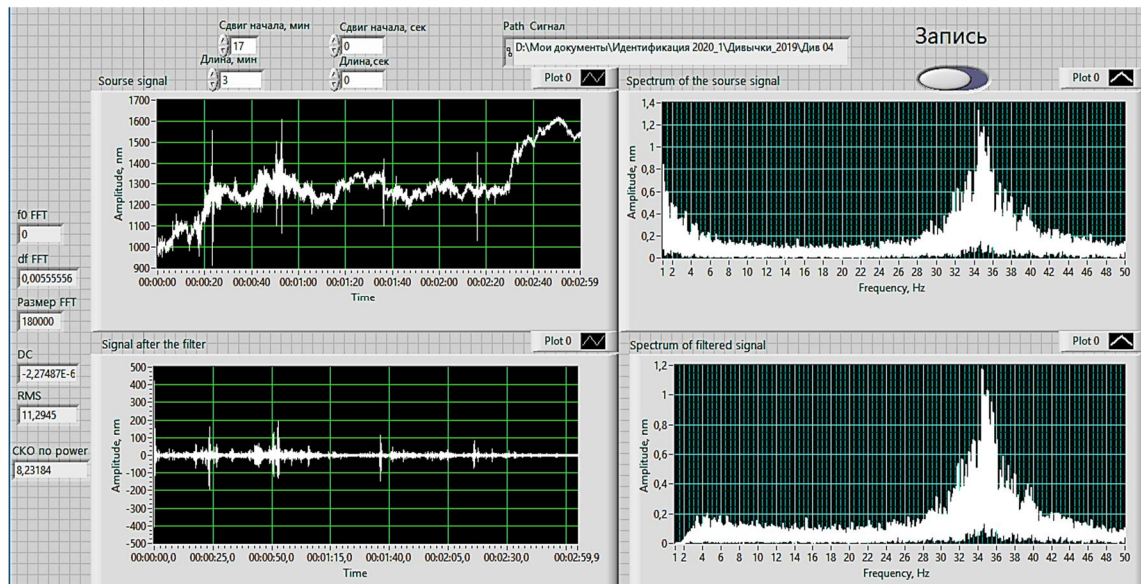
Сдвиг начала, мин
17
Длина, мин
3
Сдвиг начала, сек
0
Длина,сек
0
Path Сигнал
D:\Мои документы\Идентификация 2020_1\Дивычки_2019\Див 04
Запись

Sourse signal
Plot 0
1700
1600
1500
1400
1300
1200
1100
1000
900
Amplitude, nm
00:00:00 00:00:20 00:00:40 00:01:00 00:01:20 00:01:40 00:02:00 00:02:20 00:02:40 00:02:59
Time

Spectrum of the sourse signal
Plot 0
1,4
1,2
1
0,8
0,6
0,4
0,2
0
Amplitude, nm
1 2 4 6 8 10 12 14 16 18 20 22 24 26 28 30 32 34 36 38 40 42 44 46 48 50
Frequency, Hz

f0 FFT
0
df FFT
0,00555556
Размер FFT
180000
DC
-2,27487E-6
RMS
11,2945
СКО по power
8,23184

Signal after the filter
Plot 0
500
400
300
200
100
0
-100
-200
-300
-400
-500
Amplitude, nm
00:00:00,0 00:00:25,0 00:00:50,0 00:01:15,0 00:01:40,0 00:02:05,0 00:02:30,0 00:02:59,9
Time

Spectrum of filtered signal
Plot 0
1,2
1
0,8
0,6
0,4
0,2
0
Amplitude, nm
1 2 4 6 8 10 12 14 16 18 20 22 24 26 28 30 32 34 36 38 40 42 44 46 48 50
Frequency, Hz